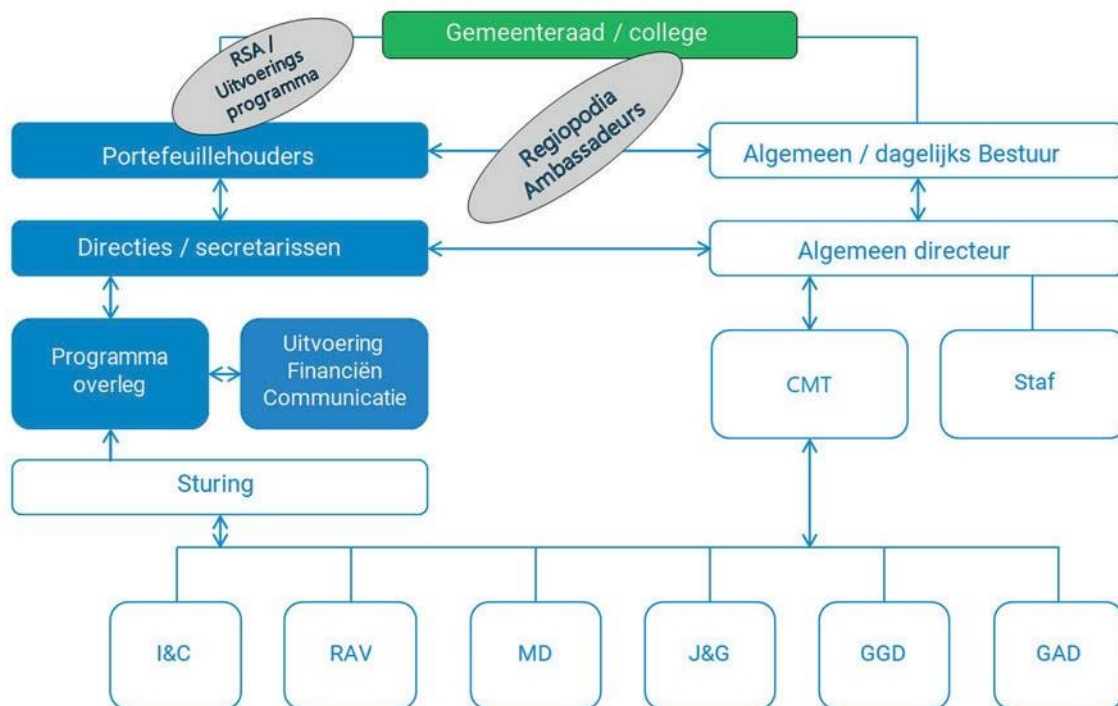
Gemeenteraad / college

RSA / Uitvoerings programma

Portefeuillehouders

Regiopodia Ambassadeurs

Algemeen / dagelijks Bestuur

Directies / secretarissen

Algemeen directeur

Programma overleg

Uitvoering Financiën Communicatie

CMT

Staf

Sturing

I&C

RAV

MD

J&G

GGD

GAD